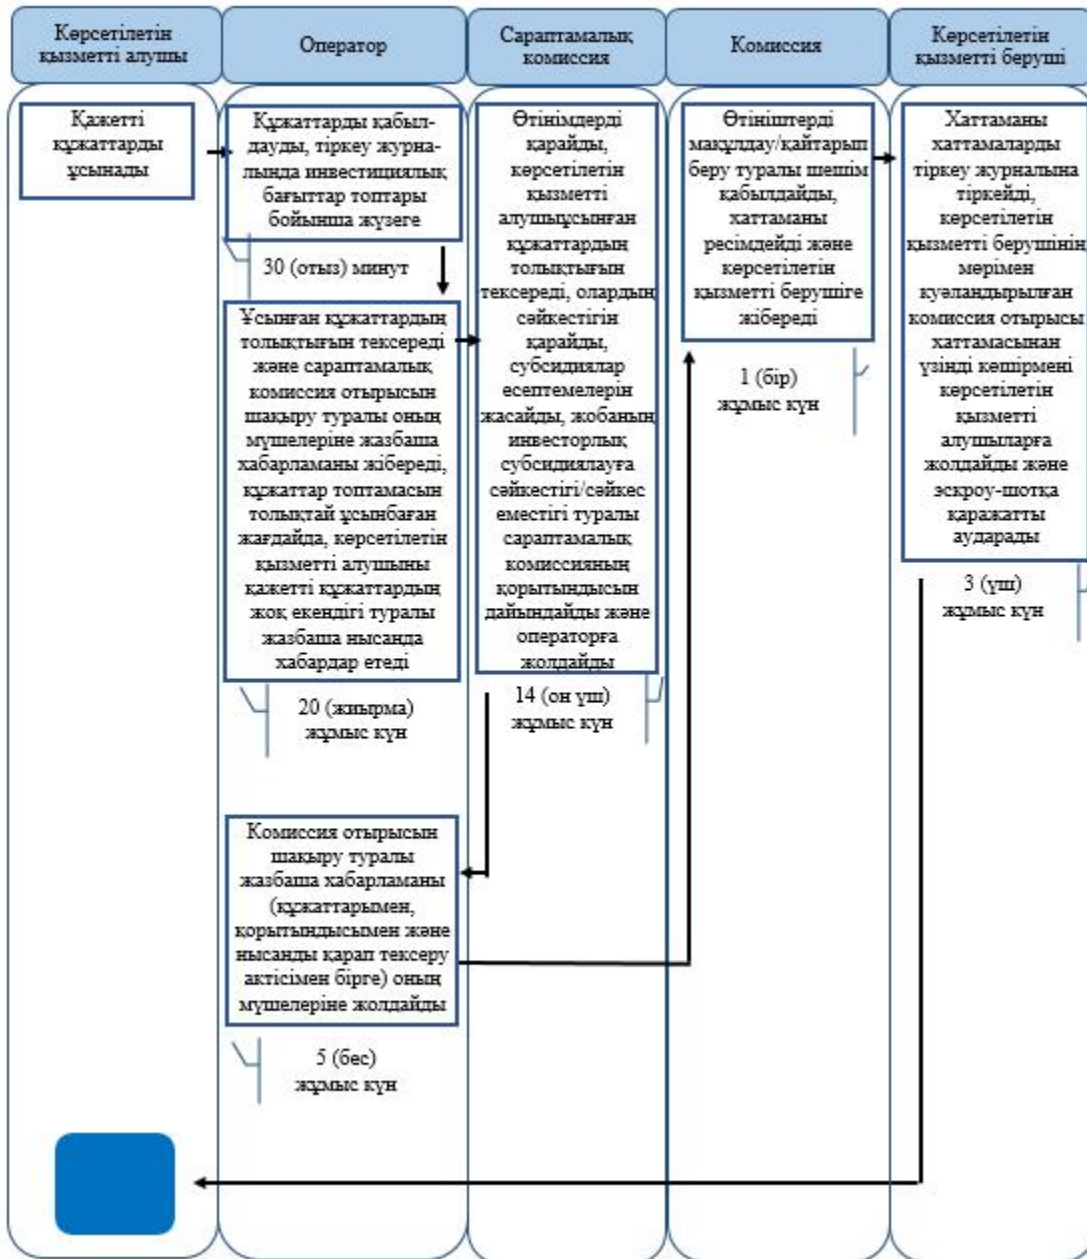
Көрсетілетін қызметті алушы

Оператор

Сараптамалық комиссия

Комиссия

Көрсетілетін қызметті беруші

Қажетті құжаттарды ұсынады

Құжаттарды қабылдауды, тіркеу журналында инвестициялық бағыттар топтары бойынша жүзеге

30 (отыз) минут

Ұсынған құжаттардың толықтығын тексереді және сараптамалық комиссия отырысын шақыру туралы оның мүшелеріне жазбаша хабарламаны жібереді, құжаттар топтамасын толықтай ұсынбаған жағдайда, көрсетілетін қызметті алушыны қажетті құжаттардың жоқ екендігі туралы жазбаша нысанда хабардар етеді

20 (жиырма) жұмыс күн

Өтінімдерді қарайды, көрсетілетін қызметті алушысынған құжаттардың толықтығын тексереді, олардың сәйкестігін қарайды, субсидиялар есептемелерін жасайды, жобаның инвесторлық субсидиялауға сәйкестігі/сәйкес еместігі туралы сараптамалық комиссияның қорытындысын дайындайды және операторға жолдайды

14 (он үш) жұмыс күн

Өтініштерді мақұлдау/қайтарып беру туралы шешім қабылдайды, хаттаманы ресімдейді және көрсетілетін қызметті берушіге жібереді

1 (бір) жұмыс күн

Хаттаманы хаттамаларды тіркеу журналына тіркейді, көрсетілетін қызметті берушінің мөрімен куәландырылған комиссия отырысы хаттамасынан үзінді көшірмені көрсетілетін қызметті алушыларға жолдайды және эскроу-шотқа қаражатты аударады

3 (үш) жұмыс күн

Комиссия отырысын шақыру туралы жазбаша хабарламаны (құжаттарымен, қорытындысымен және нысанды қарап тексеру актісімен бірге) оның мүшелеріне жолдайды

5 (бес) жұмыс күн